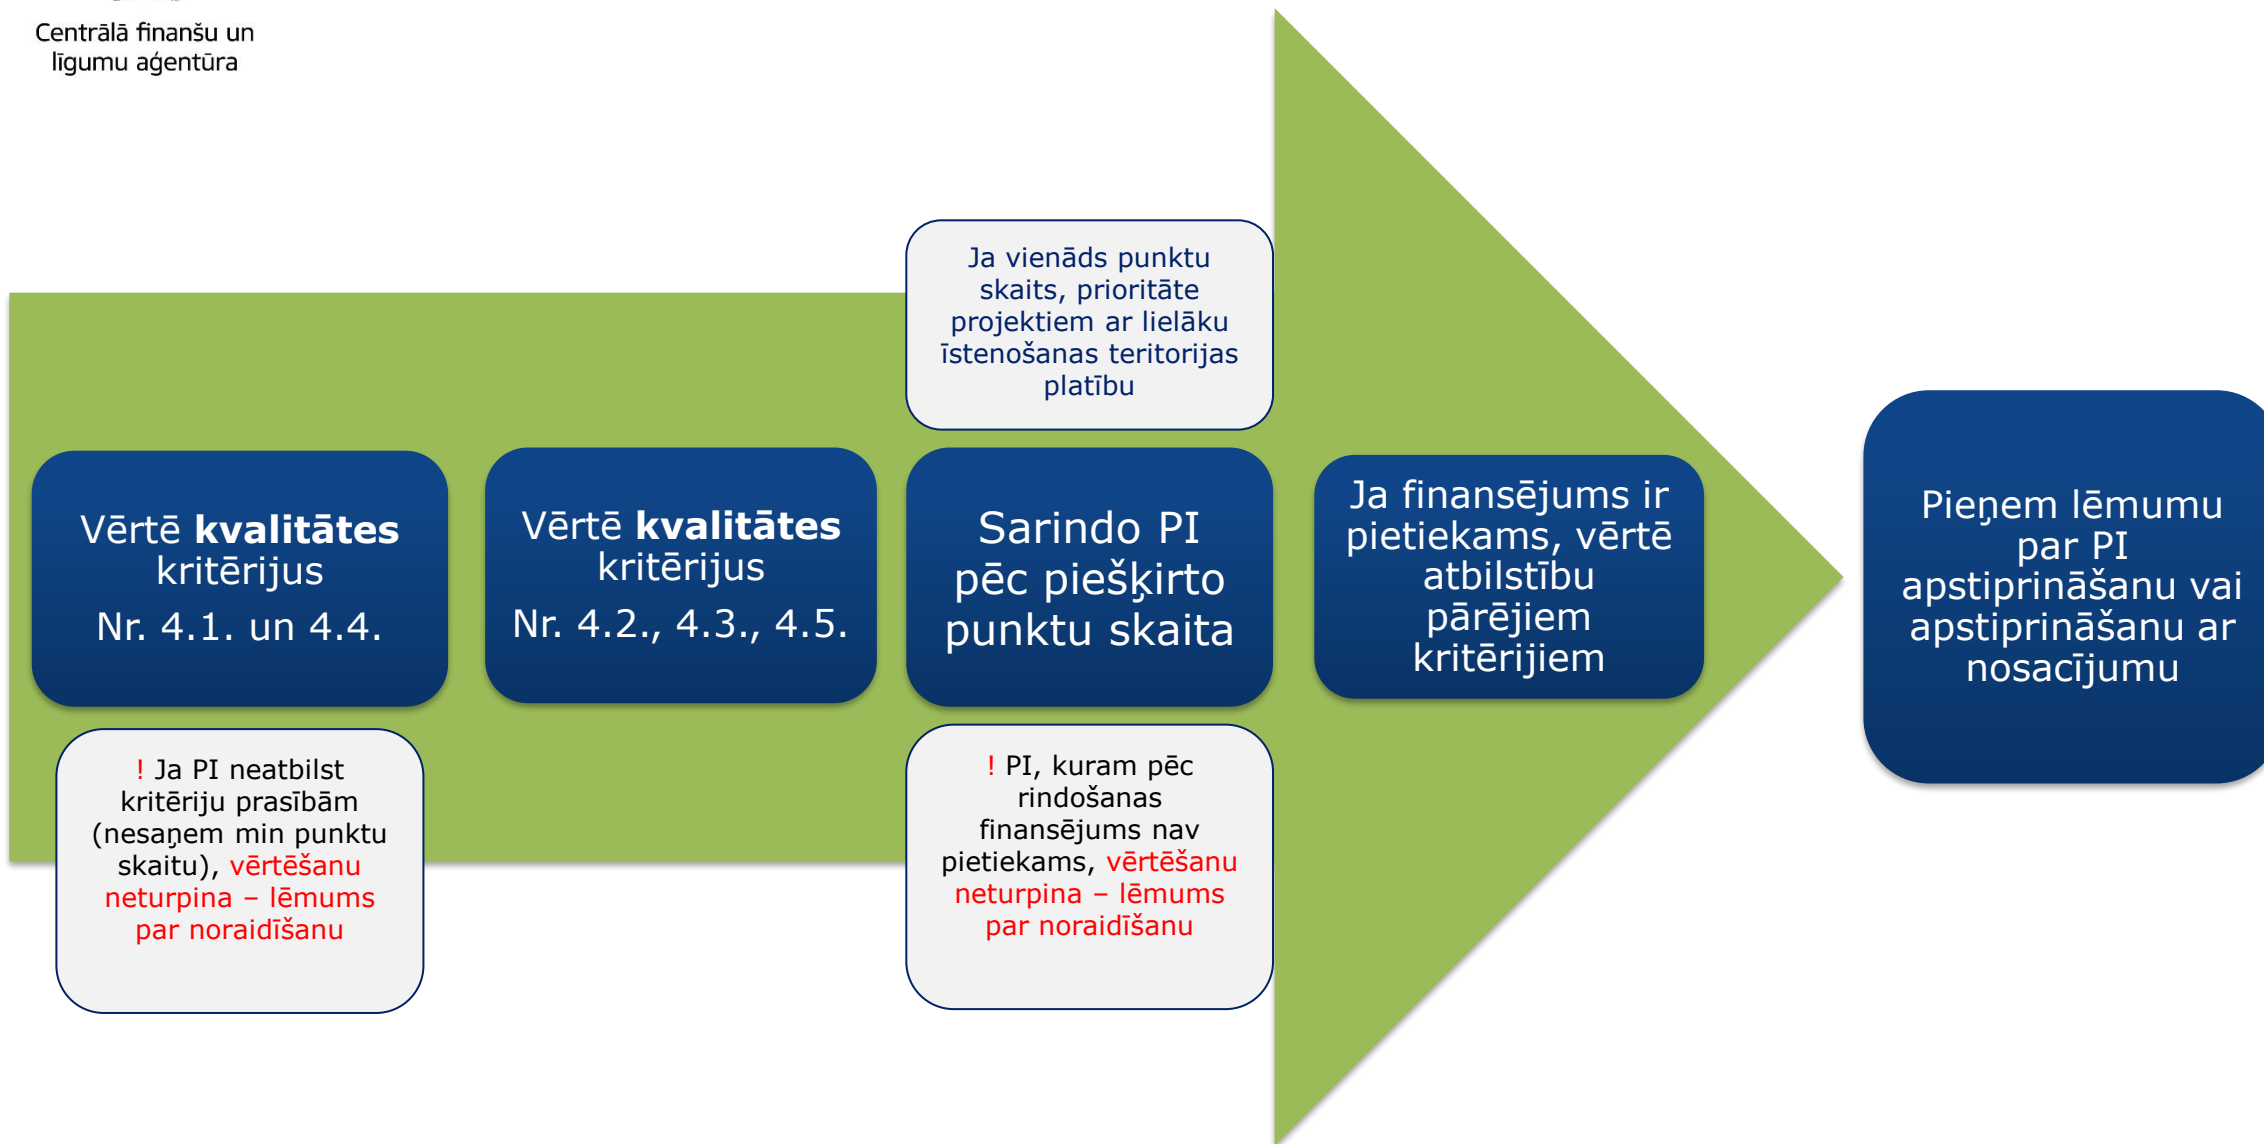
Centrālā finanšu un līgumu aģentūra

Ja vienāds punktu skaits, prioritāte projektiem ar lielāku īstenošanas teritorijas platību

Vērtē **kvalitātes** kritērijus
Nr. 4.1. un 4.4.

Vērtē **kvalitātes** kritērijus
Nr. 4.2., 4.3., 4.5.

Sarindo PI pēc piešķirto punktu skaita

Ja finansējums ir pietiekams, vērtē atbilstību pārējiem kritērijiem

Pieņem lēmumu par PI apstiprināšanu vai apstiprināšanu ar nosacījumu

! Ja PI neatbilst kritēriju prasībām (nesaņem min punktu skaitu), vērtēšanu neturpina – lēmums par noraidīšanu

! PI, kuram pēc rindošanas finansējums nav pietiekams, vērtēšanu neturpina – lēmums par noraidīšanu